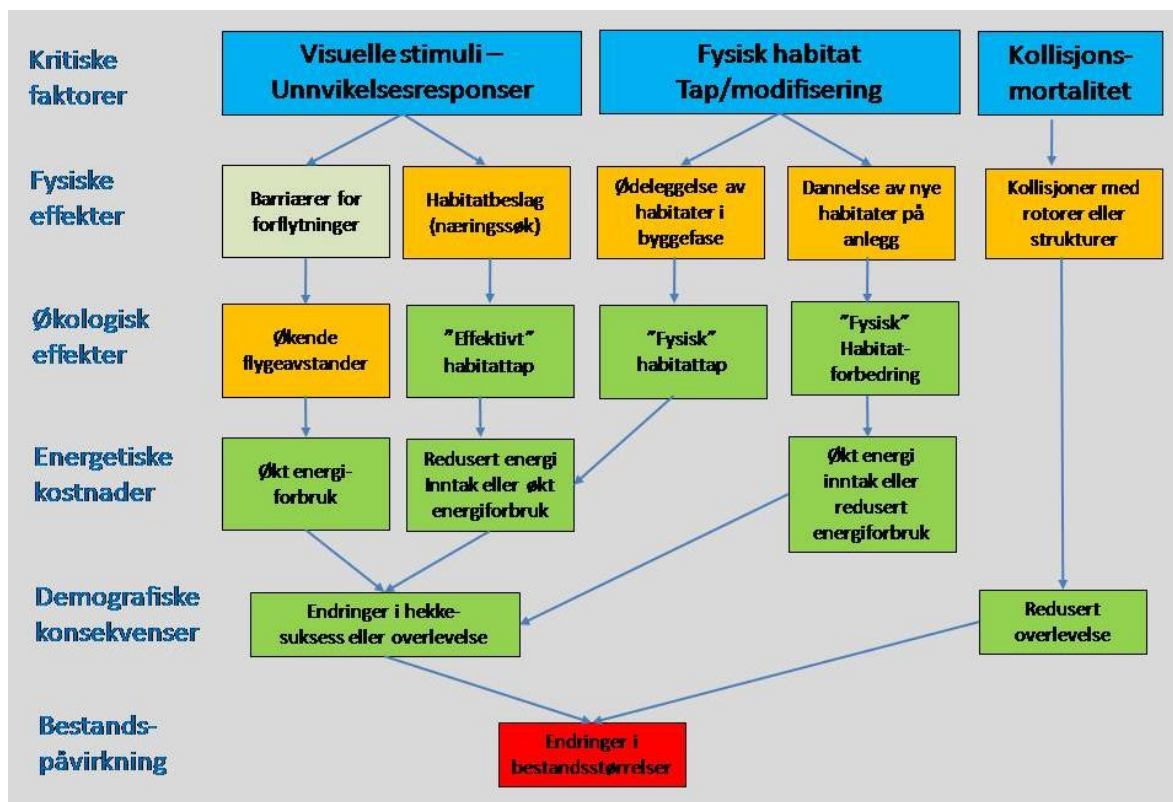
Kritiske faktorer

Visuelle stimuli – Unnvikelsesresponser

Fysisk habitat Tap/modifisering

Kollisjons-mortalitet

Fysiske effekter

Barriærer for forflytninger

Habitatbeslag (næringssøk)

Ødeleggelse av habitater i byggefase

Dannelse av nye habitater på anlegg

Kollisjoner med rotorer eller strukturer

Økologisk effekter

Økende flygeavstander

"Effektivt" habitattap

"Fysisk" habitattap

"Fysisk" Habitat-forbedring

Energetiske kostnader

Økt energi-forbruk

Redusert energi Inntak eller økt energiforbruk

Økt energi inntak eller redusert energiforbruk

Demografiske konsekvenser

Endringer i hekke-suksess eller overlevelse

Redusert overlevelse

Bestands-påvirkning

Endringer i bestandsstørrelser